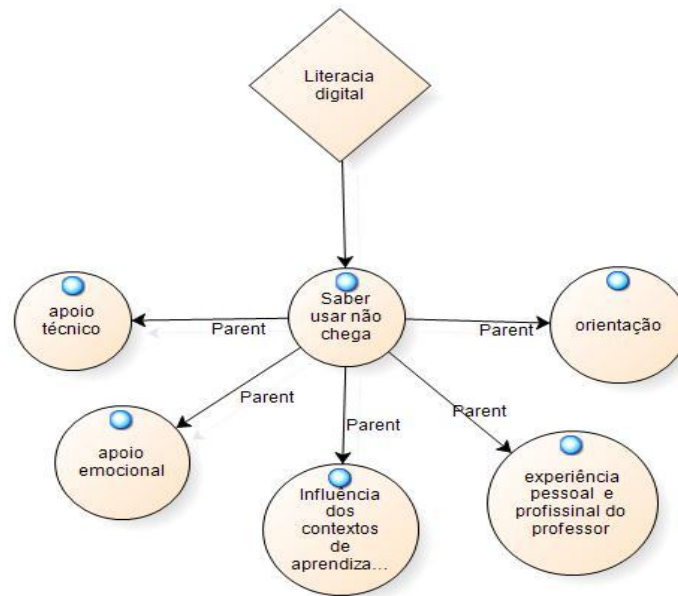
Literacia digital

Saber usar não chega

Parent

apoio técnico

Parent

orientação

Parent

apoio emocional

Parent

Influência dos contextos de aprendiza...

Parent

experiência pessoal e profissinal do professor